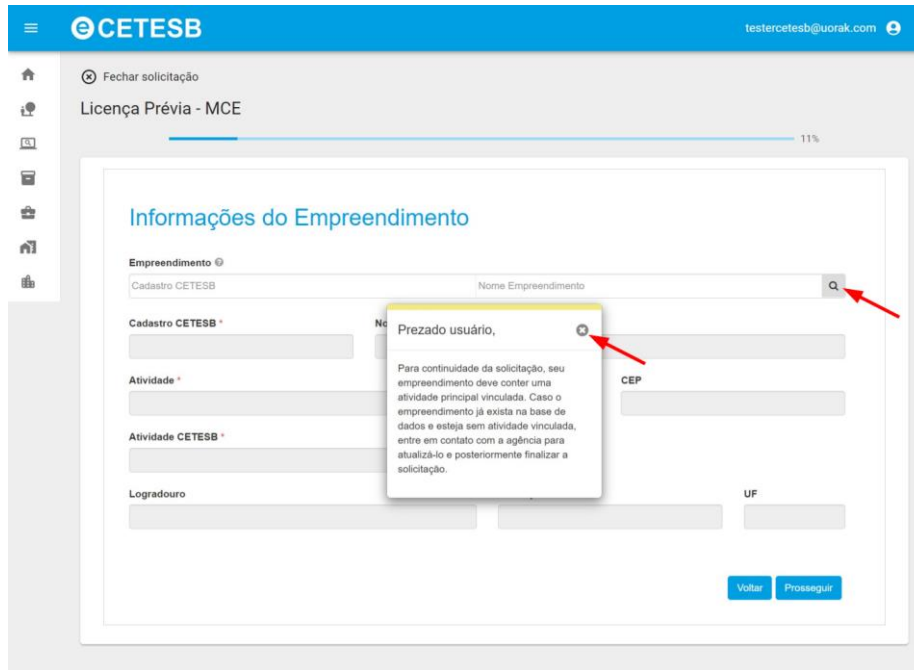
CETESB

testercetesb@uorak.com

Fechar solicitação

Licença Prévia - MCE

11%

Informações do Empreendimento

Empreendimento

Cadastro CETESB

Nome Empreendimento

Cadastro CETESB *

No

Prezado usuário,

Para continuidade da solicitação, seu empreendimento deve conter uma atividade principal vinculada. Caso o empreendimento já exista na base de dados e esteja sem atividade vinculada, entre em contato com a agência para atualizá-lo e posteriormente finalizar a solicitação.

Atividade *

CEP

Atividade CETESB *

Logradouro

UF

Voltar

Prosseguir